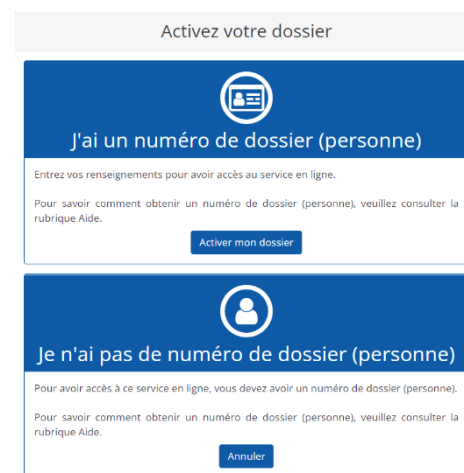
Activez votre dossier

J'ai un numéro de dossier (personne)

Entrez vos renseignements pour avoir accès au service en ligne.

Pour savoir comment obtenir un numéro de dossier (personne), veuillez consulter la rubrique Aide.

Activer mon dossier

Je n'ai pas de numéro de dossier (personne)

Pour avoir accès à ce service en ligne, vous devez avoir un numéro de dossier (personne).

Pour savoir comment obtenir un numéro de dossier (personne), veuillez consulter la rubrique Aide.

Annuler